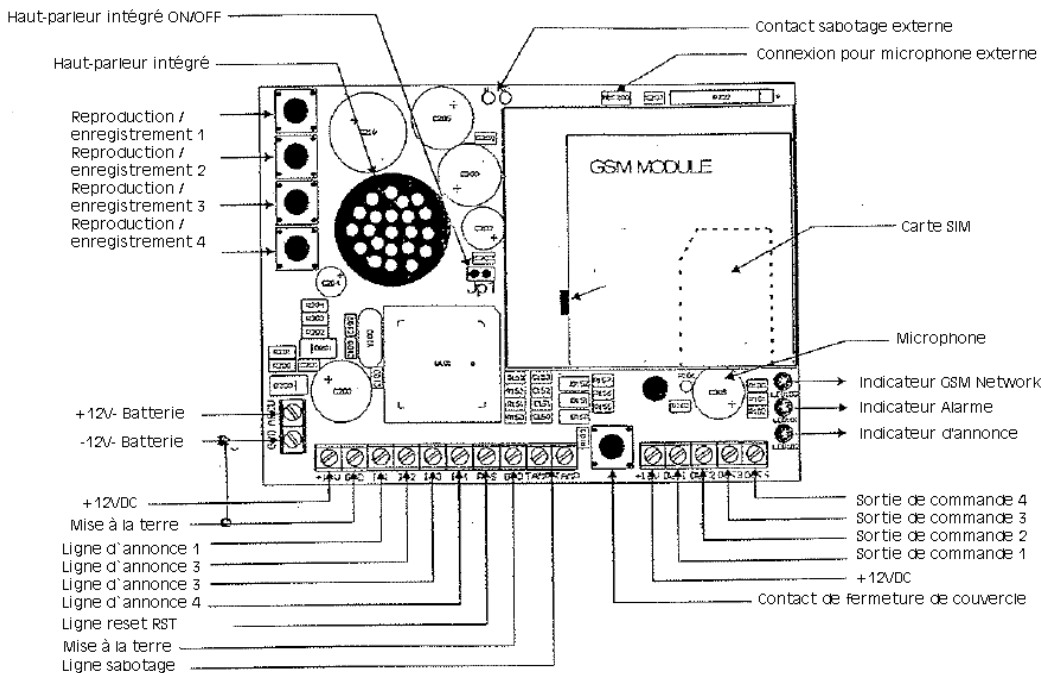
Haut-parleur intégré ON/OFF
Contact sabotage externe
Connexion pour microphone externe
Haut-parleur intégré
Reproduction / enregistrement 1
Reproduction / enregistrement 2
Reproduction / enregistrement 3
Reproduction / enregistrement 4
GSM MODULE
Carte SIM
JP1
Microphone
Indicateur GSM Network
Indicateur Alarme
Indicateur d'annonce
+12V- Batterie
-12V- Batterie
+12VDC
Mise à la terre
Ligne d`annonce 1
Ligne d`annonce 3
Ligne d`annonce 3
Ligne d`annonce 4
Ligne reset RST
Mise à la terre
Ligne sabotage
Sortie de commande 4
Sortie de commande 3
Sortie de commande 2
Sortie de commande 1
+12VDC
Contact de fermeture de couvercle